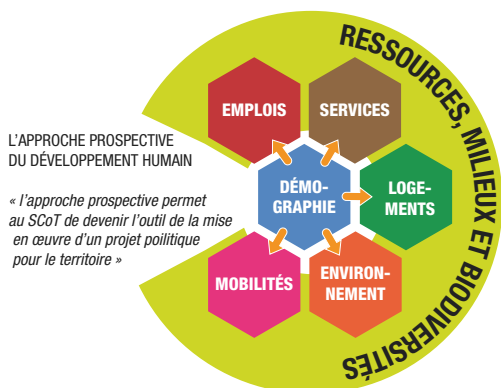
RESSOURCES, MILIEUX ET BIODIVERSITÉS

L'APPROCHE PROSPECTIVE DU DÉVELOPPEMENT HUMAIN

« l'approche prospective permet au SCoT de devenir l'outil de la mise en œuvre d'un projet poilitique pour le territoire »

EMPLOIS

SERVICES

DÉMOGRAPHIE

LOGEMENTS

MOBILITÉS

ENVIRONNEMENT